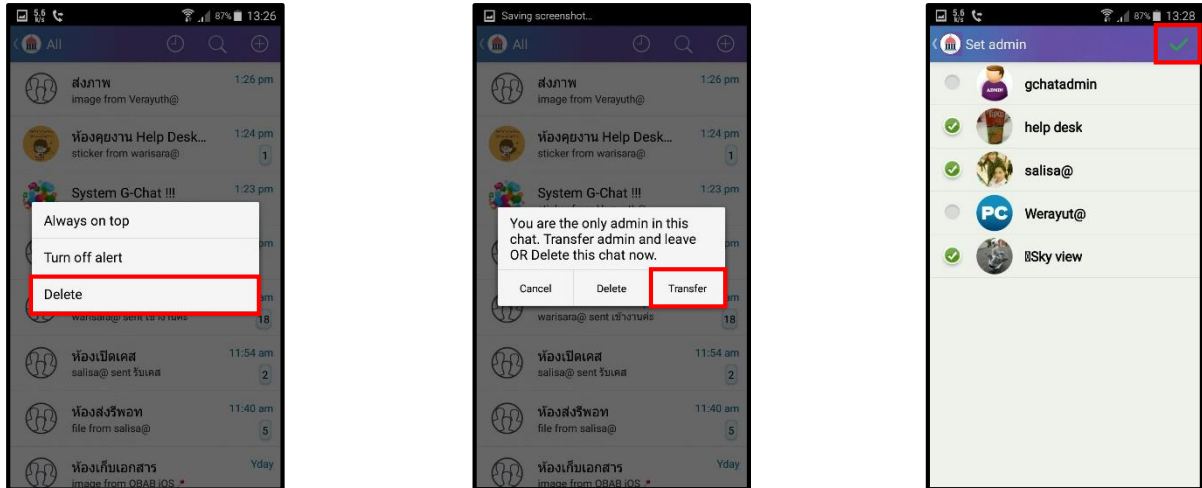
87% 13:26
All

ส่งภาพ
image from Verayuth@
1:26 pm

ห้องคุยงาน Help Desk...
sticker from warisara@
1:24 pm
1

System G-Chat !!!
1:23 pm

Always on top
Turn off alert
Delete

warisara@ sent เข้างานค่ะ
18

ห้องเปิดเคส
salisa@ sent รับเคส
11:54 am
2

ห้องส่งรีพอท
file from salisa@
11:40 am
5

ห้องเก็บเอกสาร
image from OBAB iOS
Yday

Saving screenshot...
All

ส่งภาพ
image from Verayuth@
1:26 pm

ห้องคุยงาน Help Desk...
sticker from warisara@
1:24 pm
1

System G-Chat !!!
1:23 pm

You are the only admin in this chat. Transfer admin and leave OR Delete this chat now.
Cancel
Delete
Transfer

warisara@ sent เข้างานค่ะ
18

ห้องเปิดเคส
salisa@ sent รับเคส
11:54 am
2

ห้องส่งรีพอท
file from salisa@
11:40 am
5

ห้องเก็บเอกสาร
image from OBAB iOS
Yday

87% 13:28
Set admin
gchatadmin
help desk
salisa@
Werayut@
Sky view